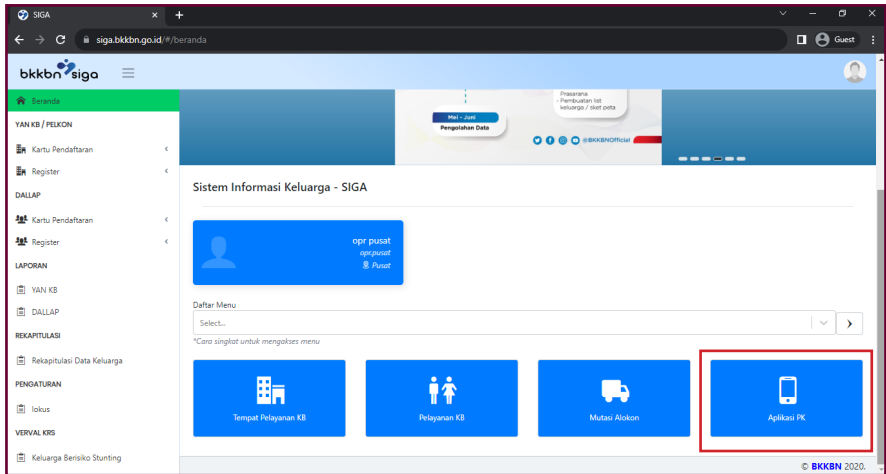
SIGA
siga.bkkbn.go.id/#/beranda
Guest

bkkbn siga

Beranda
YAN KB / PELKON
Kartu Pendaftaran
Register
DALLAP
Kartu Pendaftaran
Register
LAPORAN
YAN KB
DALLAP
REKAPITULASI
Rekapitulasi Data Keluarga
PENGATURAN
lokus
VERVAL KRS
Keluarga Berisiko Stunting

Prasarana
- Pembuatan list keluarga / sket peta
Mei - Juni
Pengolahan Data
@BKKBNOfficial

Sistem Informasi Keluarga - SIGA

opr pusat
opr.pusat
Pusat

Daftar Menu
Select...
*Cara singkat untuk mengakses menu

Tempat Pelayanan KB
Pelayanan KB
Mutasi Alokon
Aplikasi PK

© BKKBN 2020.